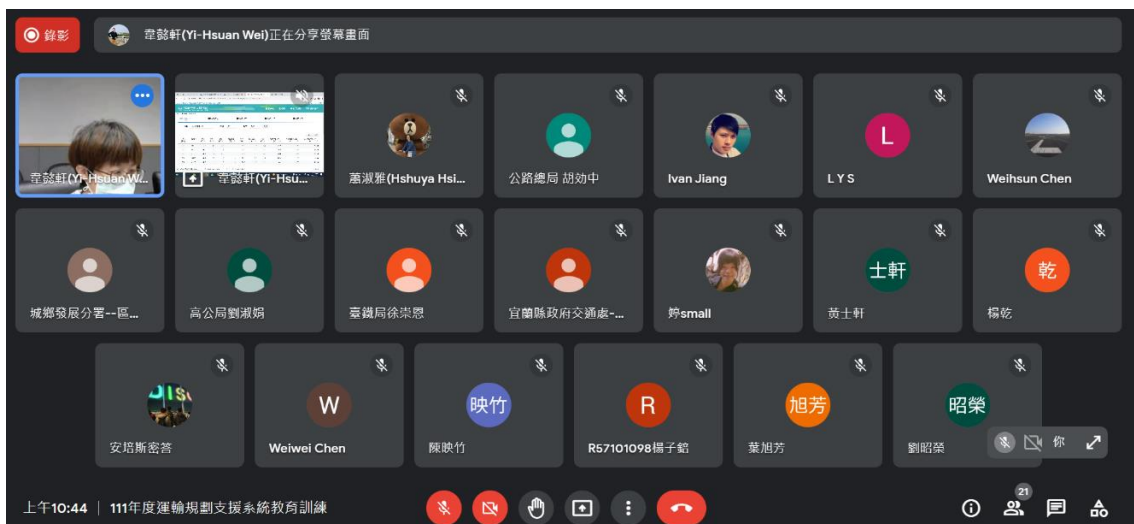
錄影

韋懿軒(Yi-Hsuan Wei)正在分享螢幕畫面

韋懿軒(Yi-Hsuan W...

韋懿軒(Yi-Hsu...

蕭淑雅(Hshuya Hsi...

公路總局 胡劝中

Ivan Jiang

L

LYS

Weihsun Chen

城鄉發展分署--區...

高公局劉淑娟

臺鐵局徐崇恩

宜蘭縣政府交通處-...

婷small

士軒

黃士軒

乾

楊乾

安培斯密菩

W

Weiwei Chen

映竹

陳映竹

R

R57101098楊子銘

旭芳

葉旭芳

昭榮

劉昭榮

你

上午10:44 | 111年度運輸規劃支援系統教育訓練

21